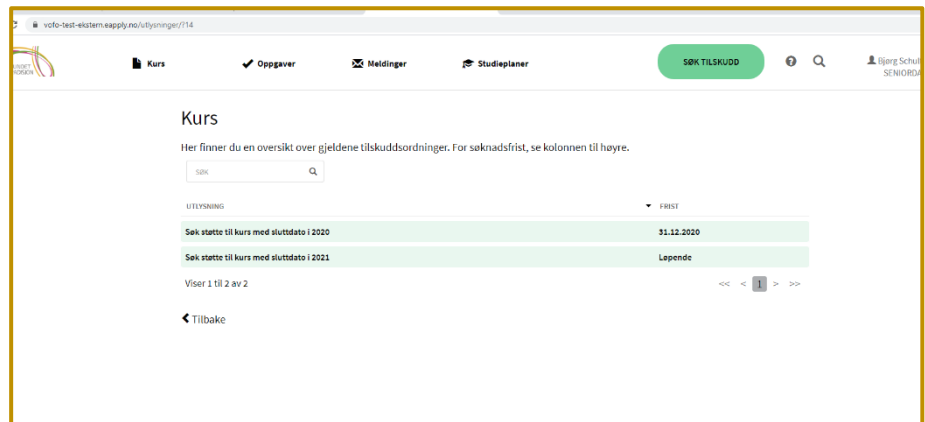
vofo-test-ekstern.eapply.no/utlysninger/?14

Kurs Oppgaver Meldinger Studieplaner SØK TILSKUDD

Bjørg Schul
SENIORDA

Kurs

Her finner du en oversikt over gjeldene tilskuddsordninger. For søknadsfrist, se kolonnen til høyre.

Søk

| UTLYSNING | FRIST |
|---|---|
| Søk støtte til kurs med sluttdato i 2020 | 31.12.2020 |
| Søk støtte til kurs med sluttdato i 2021 | Løpende |

Viser 1 til 2 av 2

<< < 1 > >>

Tilbake